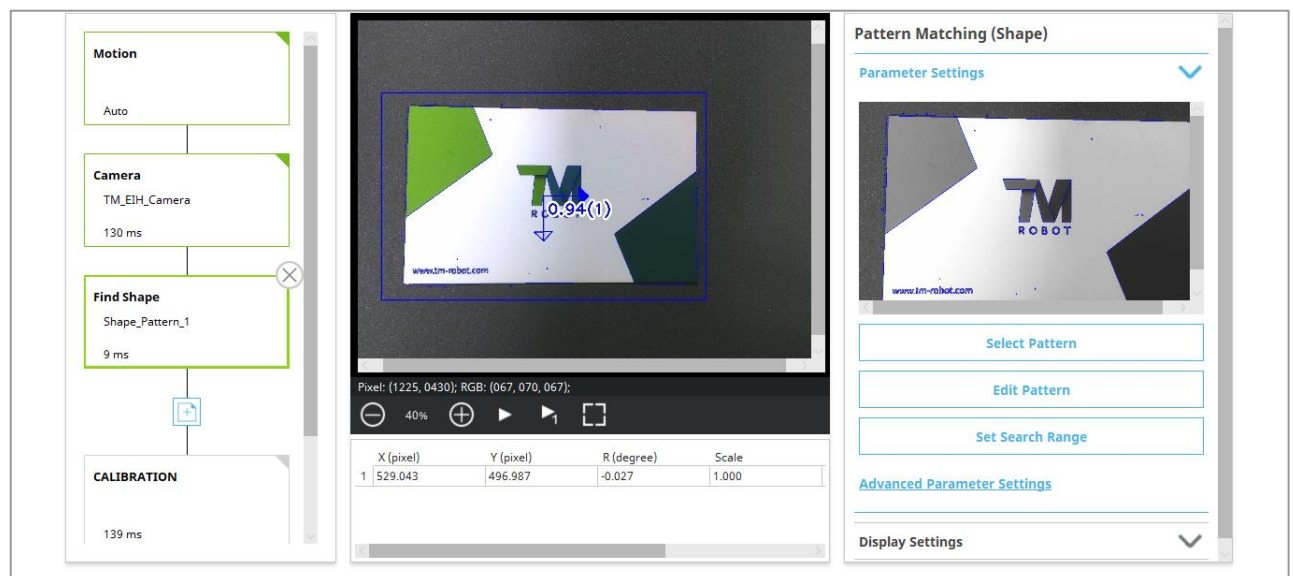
Motion

Auto

Camera

TM_EIH_Camera

130 ms

Find Shape

Shape_Pattern_1

9 ms

CALIBRATION

139 ms

TM ROBOT

0.94(1)

www.tm-robot.com

Pixel: (1225, 0430); RGB: (067, 070, 067);

40%

|  | X (pixel) | Y (pixel) | R (degree) | Scale |
|---|---|---|---|---|
| 1 | 529.043 | 496.987 | -0.027 | 1.000 |

Pattern Matching (Shape)

Parameter Settings

TM ROBOT

www.tm-robot.com

Select Pattern

Edit Pattern

Set Search Range

Advanced Parameter Settings

Display Settings